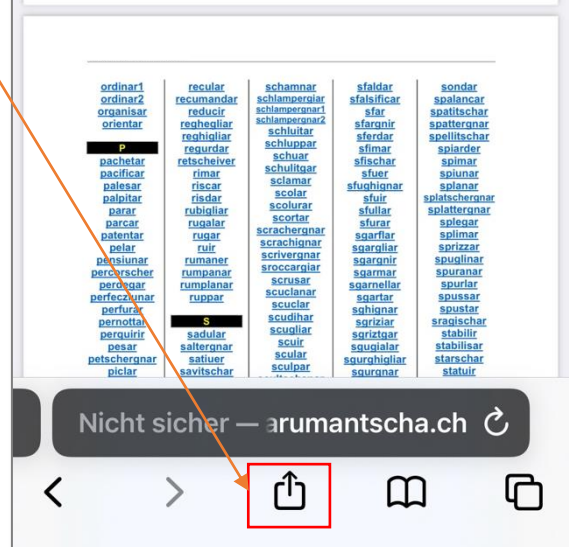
ordinar1
ordinar2
organisar
orientar

P

pachetar
pacificar
palesar
palpitar
parar
parcar
patentar
pelar
pensiunar
percurscher
perdegar
perfeczunar
perfurar
pernottar
perquirir
pesar
petschergnar
piclar

recular
recumandar
reducir
reghegliar
reghigliar
regurdar
retscheiver
rimar
riscar
risdar
rubigliar
rugalar
rugar
ruir
rumaner
rumpanar
rumplanar
ruppar

S

sadular
saltergnar
satiuer
savitschar

schamnar
schlampergiar
schlampergnar1
schlampergnar2
schluitar
schluppar
schuar
schultgar
sclamar
scolar
scolurar
scortar
scrachergnar
scrachignar
scrivergnar
sroccargiar
scrusar
scuclanar
scuclar
scudihar
scugliar
scuir
scular
sculpar

sfaldar
sfalsificar
sfar
sfargnir
sferdar
sfimar
sfischar
sfuer
sfughignar
sfuir
sfullar
sfurar
sgarflar
sgargliar
sgargnir
sgarmar
sgarnellar
sgartar
sghignar
sgriziar
sgriztgar
sgugialar
sgurghigliar
sgurgnar

sondar
spalancar
spatitschar
spattergnar
spellitschar
spiarder
spimar
spiunar
splanar
splatschergnar
splattergnar
splegar
splimar
sprizzar
spuglinar
spuranar
spurlar
spussar
sputrar
sragischar
stabilir
stabilisar
starschar
statuir

Nicht sicher — arumantscha.ch